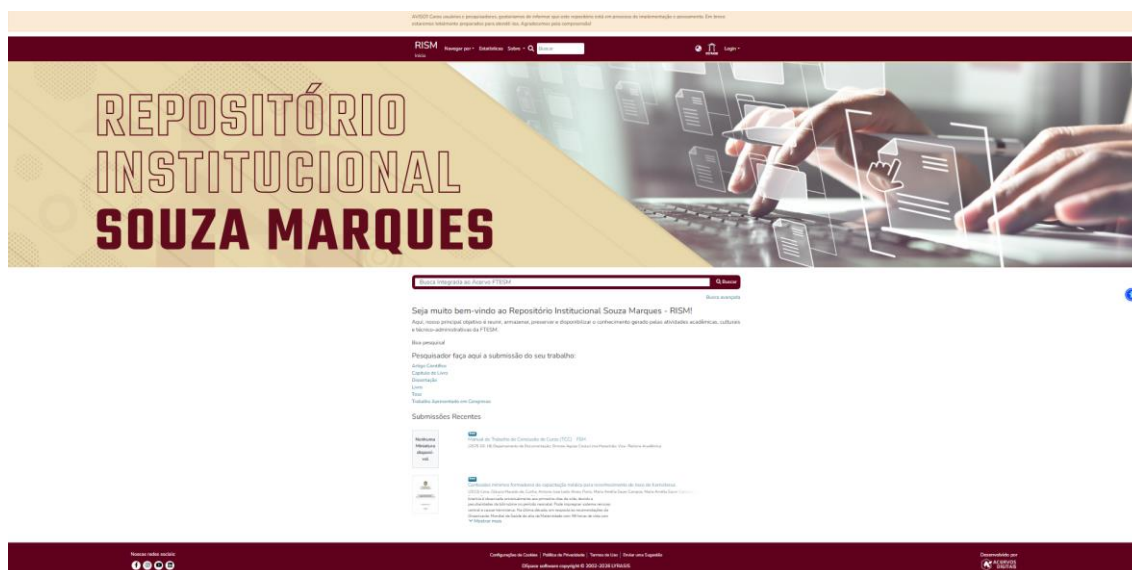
AVISO! Caros usuários e pesquisadores, gostaríamos de informar que este repositório está em processo de implementação e povoamento. Em breve estaremos totalmente preparados para atendê-los. Agradecemos pela compreensão!

RISM Início Navegar por Estatísticas Sobre Buscar Login

REPOSITÓRIO INSTITUCIONAL SOUZA MARQUES

Busca integrada ao Acervo FTESM Buscar

Busca avançada

Seja muito bem-vindo ao Repositório Institucional Souza Marques - RISM!

Aqui, nosso principal objetivo é reunir, armazenar, preservar e disponibilizar o conhecimento gerado pelas atividades acadêmicas, culturais e técnico-administrativas da FTESM.

Boa pesquisa!

Pesquisador faça aqui a submissão do seu trabalho:

Artigo Científico
Capítulo de Livro
Dissertação
Livro
Tese
Trabalho Apresentado em Congresso

Submissões Recentes

Nenhuma Miniatura disponível

Manual de Trabalho de Conclusão de Curso (TCC) - FEH

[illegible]

Condições mínimas formadoras da capacitação motora para envolvimento de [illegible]

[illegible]

Mostrar mais

Nossas redes sociais

Configurações de Cookies | Política de Privacidade | Termos de Uso | Enviar uma Sugestão

DSpace software copyright © 2002-2026 LYRASIS

Desenvolvido por ACERVOS DIGITAIS